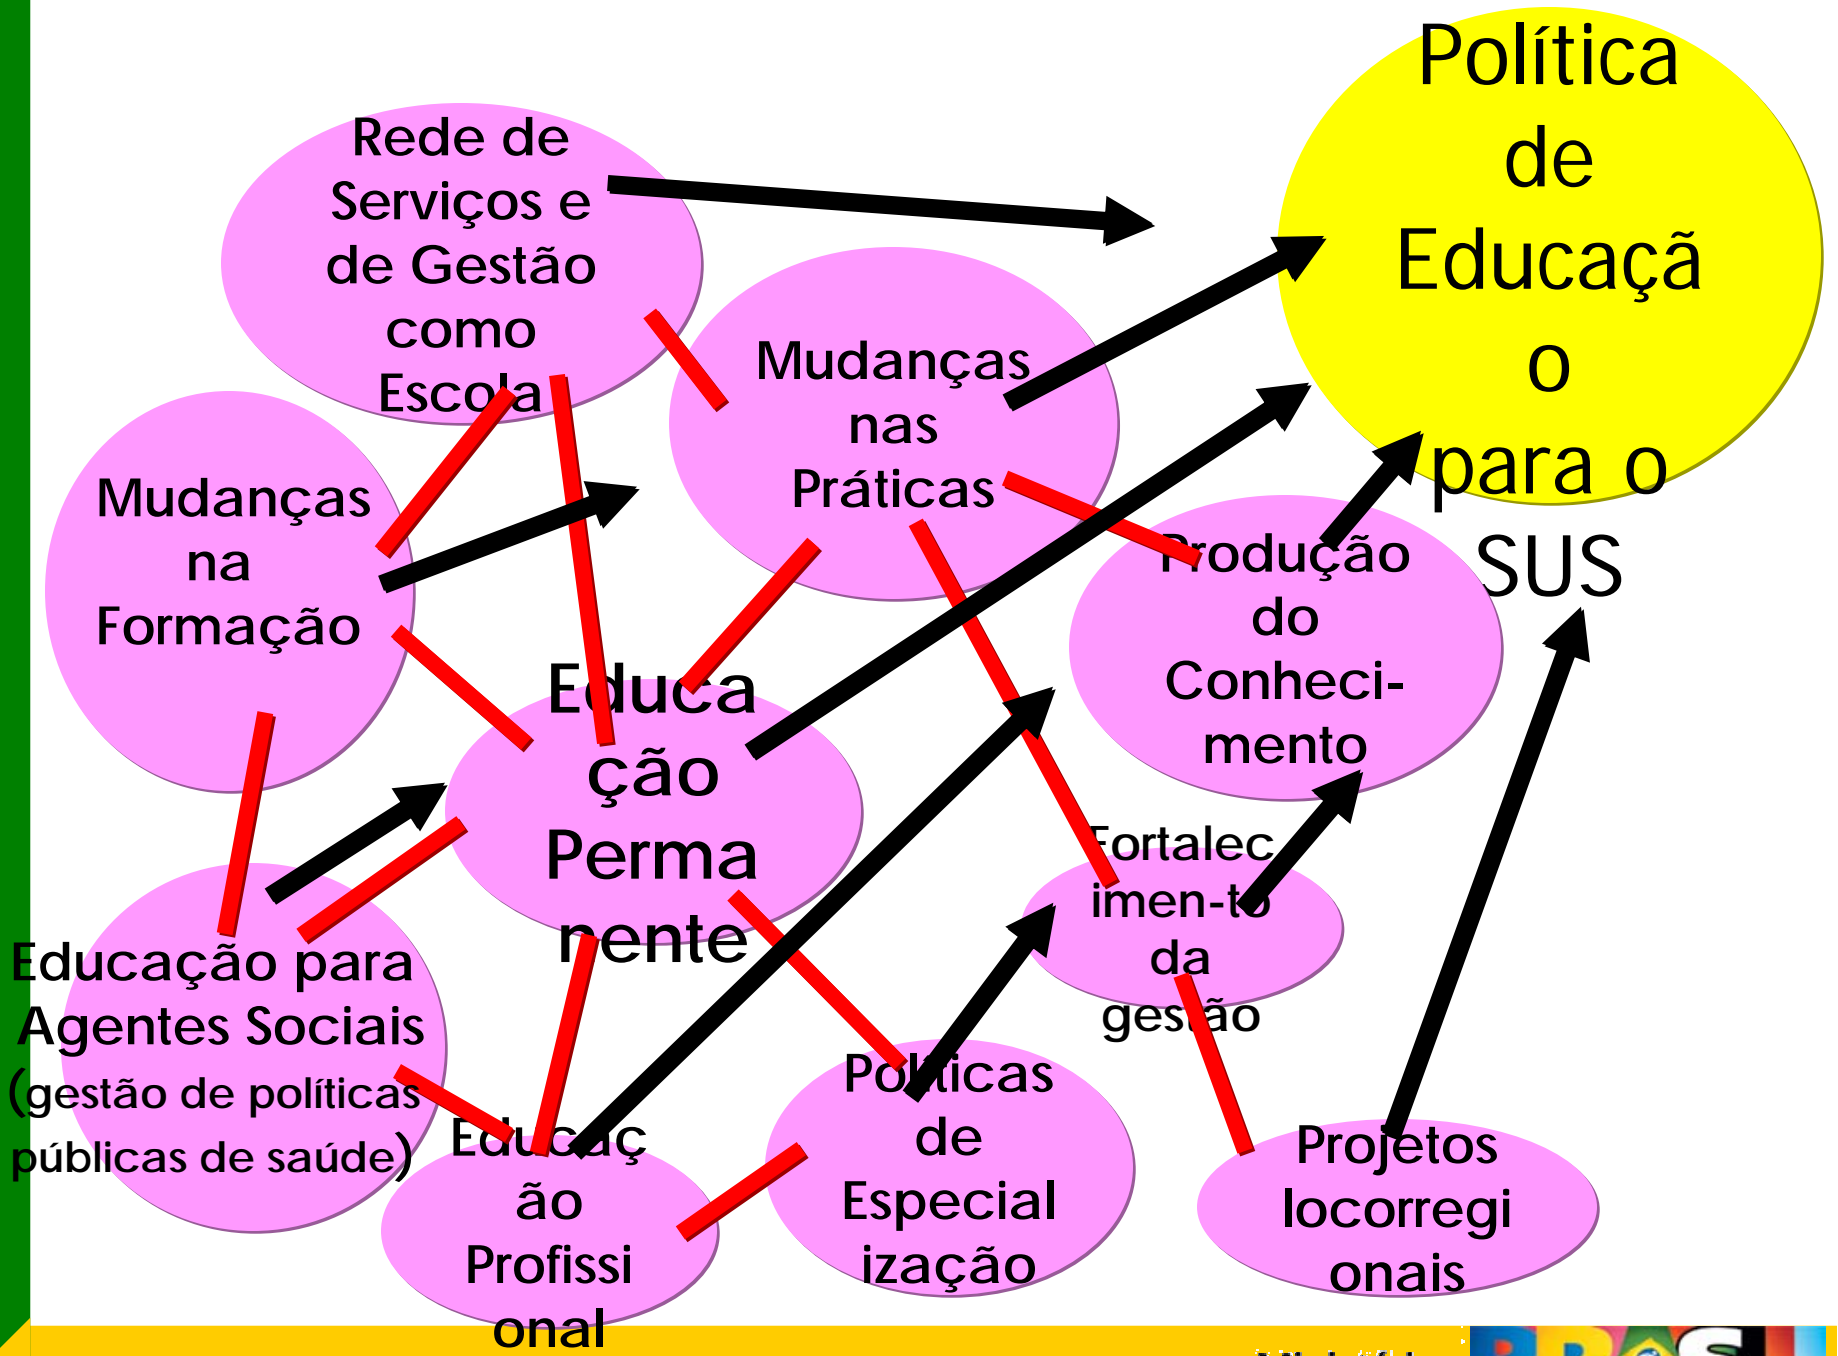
Política de Educação para o SUS

Rede de Serviços e de Gestão como Escola

Mudanças nas Práticas

Mudanças na Formação

Produção do Conhecimento

Educação Permanente

Fortalecimen-to da gestão

Educação para Agentes Sociais (gestão de políticas públicas de saúde)

Educação Profissional

Políticas de Especialização

Projetos locorregionais